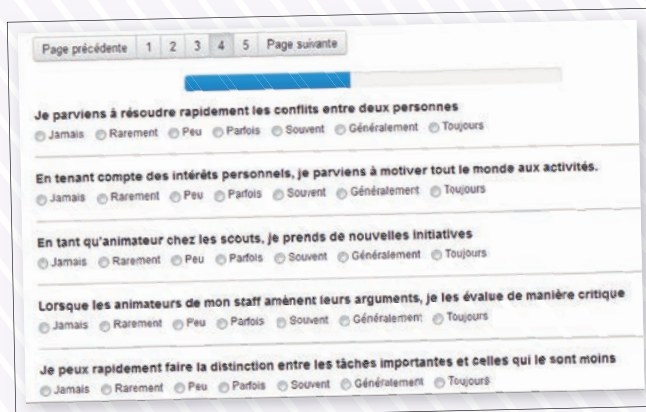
Page précédente 1 2 3 4 5 Page suivante

Je parviens à résoudre rapidement les conflits entre deux personnes
Jamais Rarement Peu Parfois Souvent Généralement Toujours

En tenant compte des intérêts personnels, je parviens à motiver tout le monde aux activités.
Jamais Rarement Peu Parfois Souvent Généralement Toujours

En tant qu'animateur chez les scouts, je prends de nouvelles initiatives
Jamais Rarement Peu Parfois Souvent Généralement Toujours

Lorsque les animateurs de mon staff amènent leurs arguments, je les évalue de manière critique
Jamais Rarement Peu Parfois Souvent Généralement Toujours

Je peux rapidement faire la distinction entre les tâches importantes et celles qui le sont moins
Jamais Rarement Peu Parfois Souvent Généralement Toujours